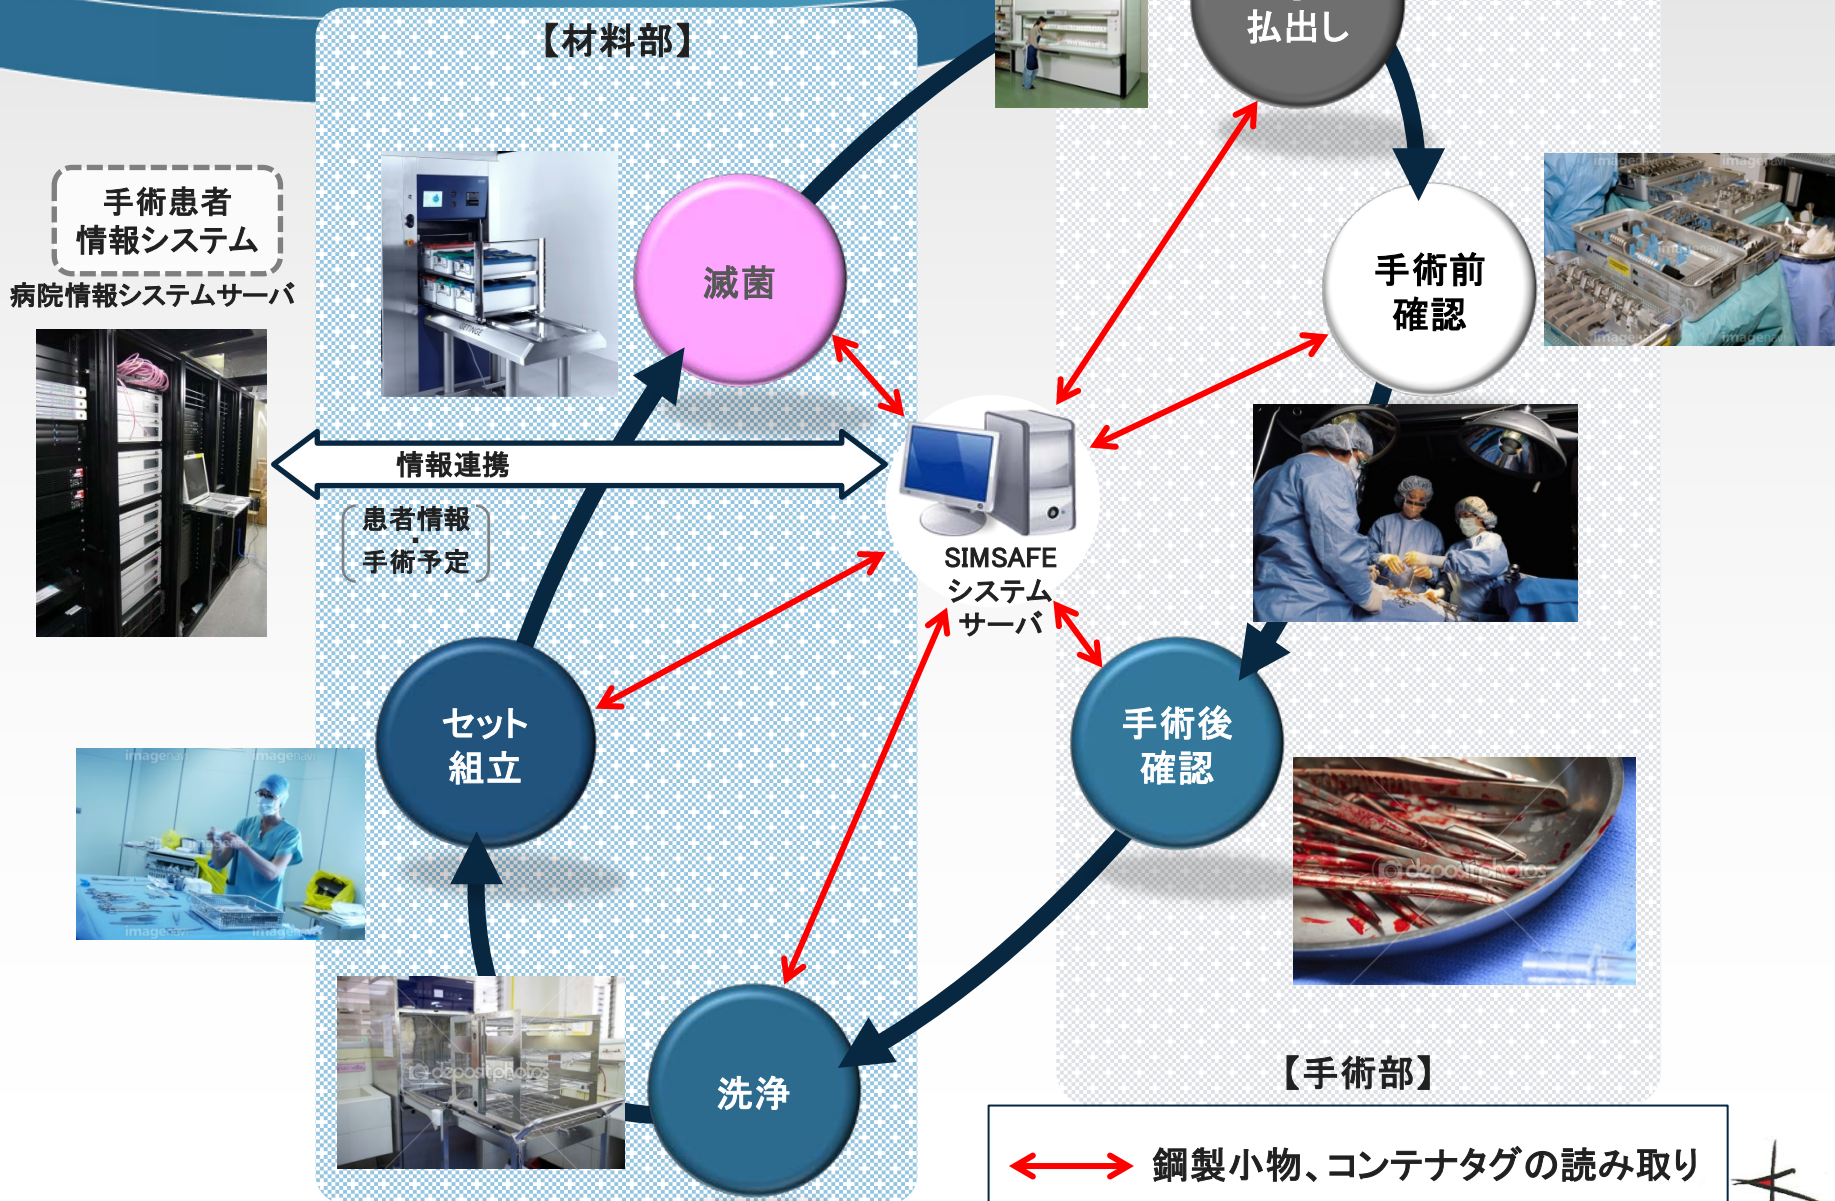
【材料部】

払出し

手術患者
情報システム

病院情報システムサーバ

滅菌

手術前
確認

情報連携

患者情報
・
手術予定

SIMSAFE
システム
サーバ

セット
組立

手術後
確認

洗浄

【手術部】

鋼製小物、コンテナタグの読み取り